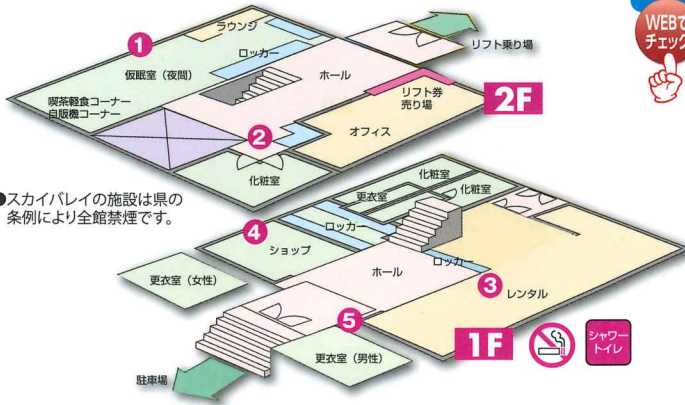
1
ラウンジ
ロッカー
リフト乗り場
仮眠室（夜間）
ホール
喫茶軽食コーナー
自販機コーナー
リフト券売り場
2F
2
オフィス
化粧室

●スカイバレイの施設は県の条例により全館禁煙です。

化粧室
更衣室
化粧室
4
ロッカー
ショップ
更衣室（女性）
ホール
ロッカー
3
レンタル
5
更衣室（男性）
1F
シャワートイレ
駐車場

WEBでチェック